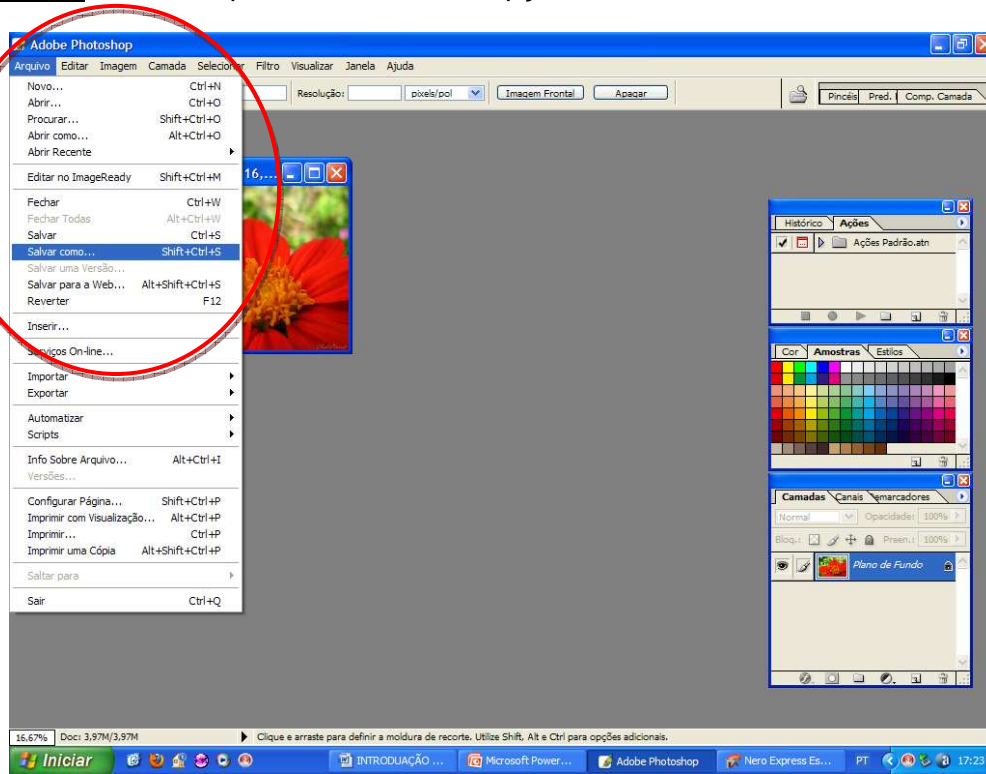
Adobe Photoshop

Arquivo Editar Imagem Camada Selecionar Filtro Visualizar Janela Ajuda

Resolução: pixels/pol Imagem Frontal Apagar

Pincéis Pred. Comp. Camada

Novo... Ctrl+N
Abrir... Ctrl+O
Procurar... Shift+Ctrl+O
Abrir como... Alt+Ctrl+O
Abrir Recente

Editar no ImageReady Shift+Ctrl+M

Fechar Ctrl+W
Fechar Todas Alt+Ctrl+W
Salvar Ctrl+S
Salvar como... Shift+Ctrl+S
Salvar uma Versão...
Salvar para a Web... Alt+Shift+Ctrl+S
Reverter F12

Inserir...

Serviços On-line...

Importar
Exportar

Automatizar
Scripts

Info Sobre Arquivo... Alt+Ctrl+I
Versões...

Configurar Página... Shift+Ctrl+P
Imprimir com Visualização... Alt+Ctrl+P
Imprimir... Ctrl+P
Imprimir uma Cópia Alt+Shift+Ctrl+P

Saltar para

Sair Ctrl+Q

16,...

Histórico Ações
Ações Padrão.atn

Cor Amostras Estilos

Camadas Canais Demarcadores
Normal Opacidade: 100%
Bloq.: Preen.: 100%
Plano de Fundo

16,67% Doc: 3,97M/3,97M
Clique e arraste para definir a moldura de recorte. Utilize Shift, Alt e Ctrl para opções adicionais.

Iniciar INTRODUÇÃO ... Microsoft Power... Adobe Photoshop Nero Express Es... PT 17:23